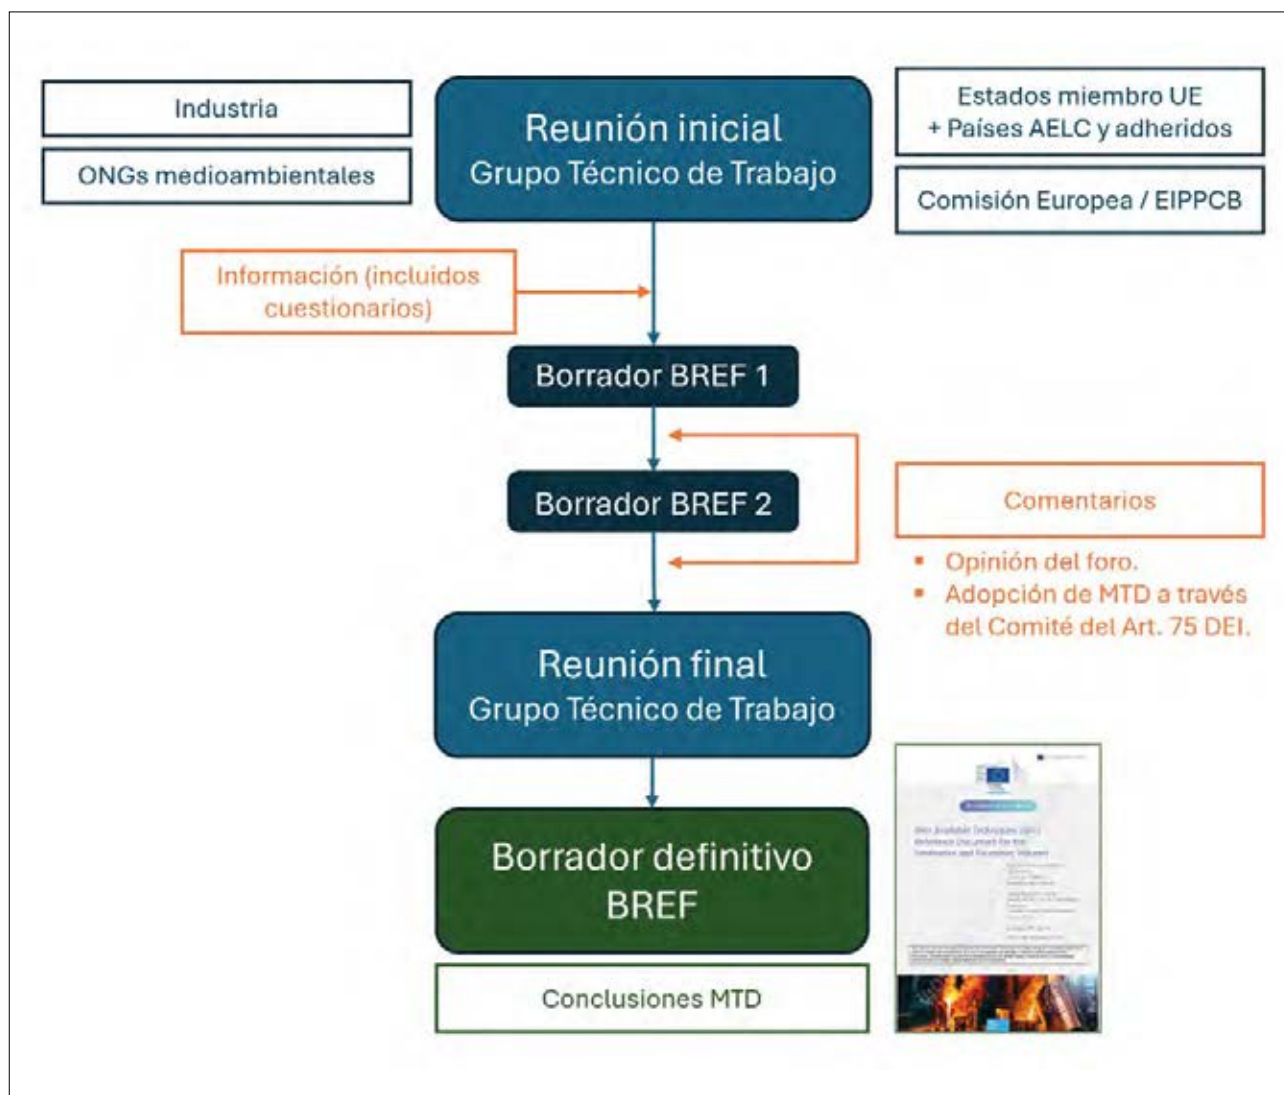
Industria

ONGs medioambientales

Reunión inicial
Grupo Técnico de Trabajo

Estados miembro UE
+ Países AELC y adheridos

Comisión Europea / EIPPCB

Información (incluidos cuestionarios)

Borrador BREF 1

Borrador BREF 2

Comentarios

- Opinión del foro.
- Adopción de MTD a través del Comité del Art. 75 DEI.

Reunión final
Grupo Técnico de Trabajo

Borrador definitivo
BREF

Conclusiones MTD

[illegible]